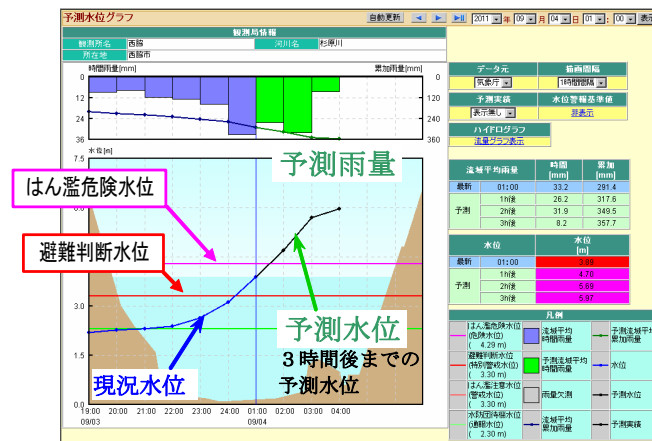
予測水位グラフ

自動更新 ◄ ► ►II 2011 年 09 月 04 日 01 : 00 表示

観測局情報

| 観測所名 | 西脇 | 河川名 | 杉原川 |
|---|---|---|---|
| 所在地 | 西脇市 | | |

時間雨量[mm] 累加雨量[mm]

0 12 24 36

0 120 240 360

水位[m]

7.5 6.0 4.5 3.0 1.5 0.0

19:00 20:00 21:00 22:00 23:00 24:00 01:00 02:00 03:00 04:00

09/03 09/04

予測雨量

はん濫危険水位

避難判断水位

予測水位

3時間後までの予測水位

現況水位

| データ元 | 描画間隔 |
|---|---|
| 気象庁 | 1時間間隔 |

| 予測実績 | 水位警報基準値 |
|---|---|
| 表示無し | 非表示 |

ハイドログラフ
流量グラフ表示

| 流域平均雨量 | | 時間 [mm] | 累加 [mm] |
|---|---|---|---|
| 最新 | 01:00 | 33.2 | 281.4 |
| 予測 | 1h後 | 26.2 | 317.6 |
| | 2h後 | 31.9 | 349.5 |
| | 3h後 | 8.2 | 357.7 |

| 水位 | | 水位 [m] |
|---|---|---|
| 最新 | 01:00 | 3.89 |
| 予測 | 1h後 | 4.70 |
| | 2h後 | 5.69 |
| | 3h後 | 5.97 |

凡例

はん濫危険水位 (危険水位) ( 4.20 m) 流域平均時間雨量 予測流域平均累加雨量

避難判断水位 (特別警戒水位) ( 3.30 m) 予測流域平均時間雨量 水位

はん濫注意水位 (警戒水位) ( 3.30 m) 雨量欠測 予測水位

水防団待機水位 (通報水位) ( 2.30 m) 流域平均累加雨量 予測実績